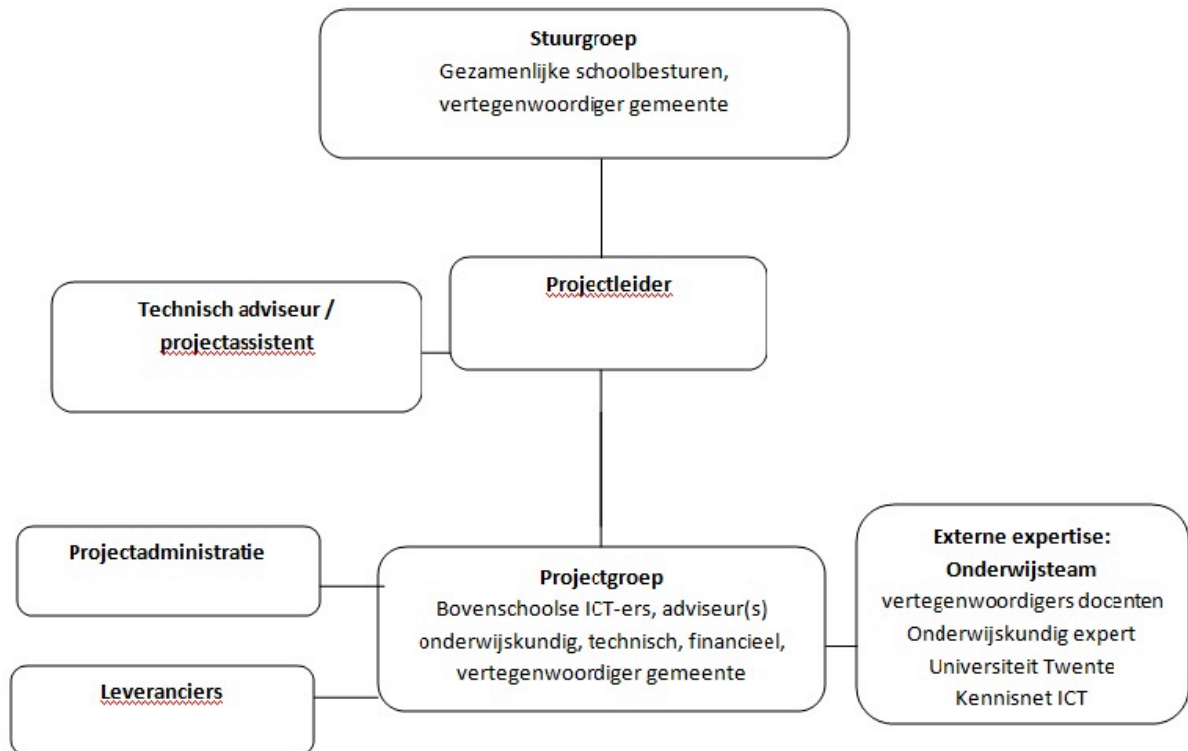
**Stuurgroep**
Gezamenlijke schoolbesturen, vertegenwoordiger gemeente

**Projectleider**

**Technisch adviseur / projectassistent**

**Projectadministratie**

**Projectgroep**
Bovenschoolse ICT-ers, adviseur(s) onderwijskundig, technisch, financieel, vertegenwoordiger gemeente

**Externe expertise: Onderwijsteam**
vertegenwoordigers docenten
Onderwijskundig expert
Universiteit Twente
Kennisnet ICT

**Leveranciers**